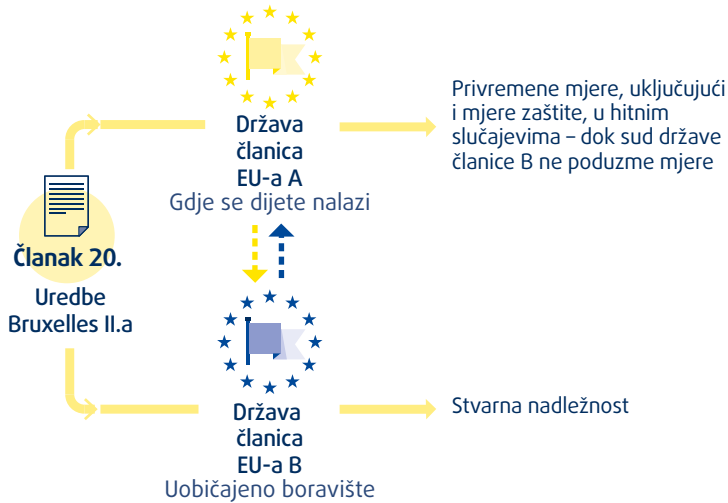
Država članica EU-a A
Gdje se dijete nalazi

Privremene mjere, uključujući i mjere zaštite, u hitnim slučajevima – dok sud države članice B ne poduzme mjere

Članak 20.
Uredbe Bruxelles II.a

Država članica EU-a B
Uobičajeno boravište

Stvarna nadležnost